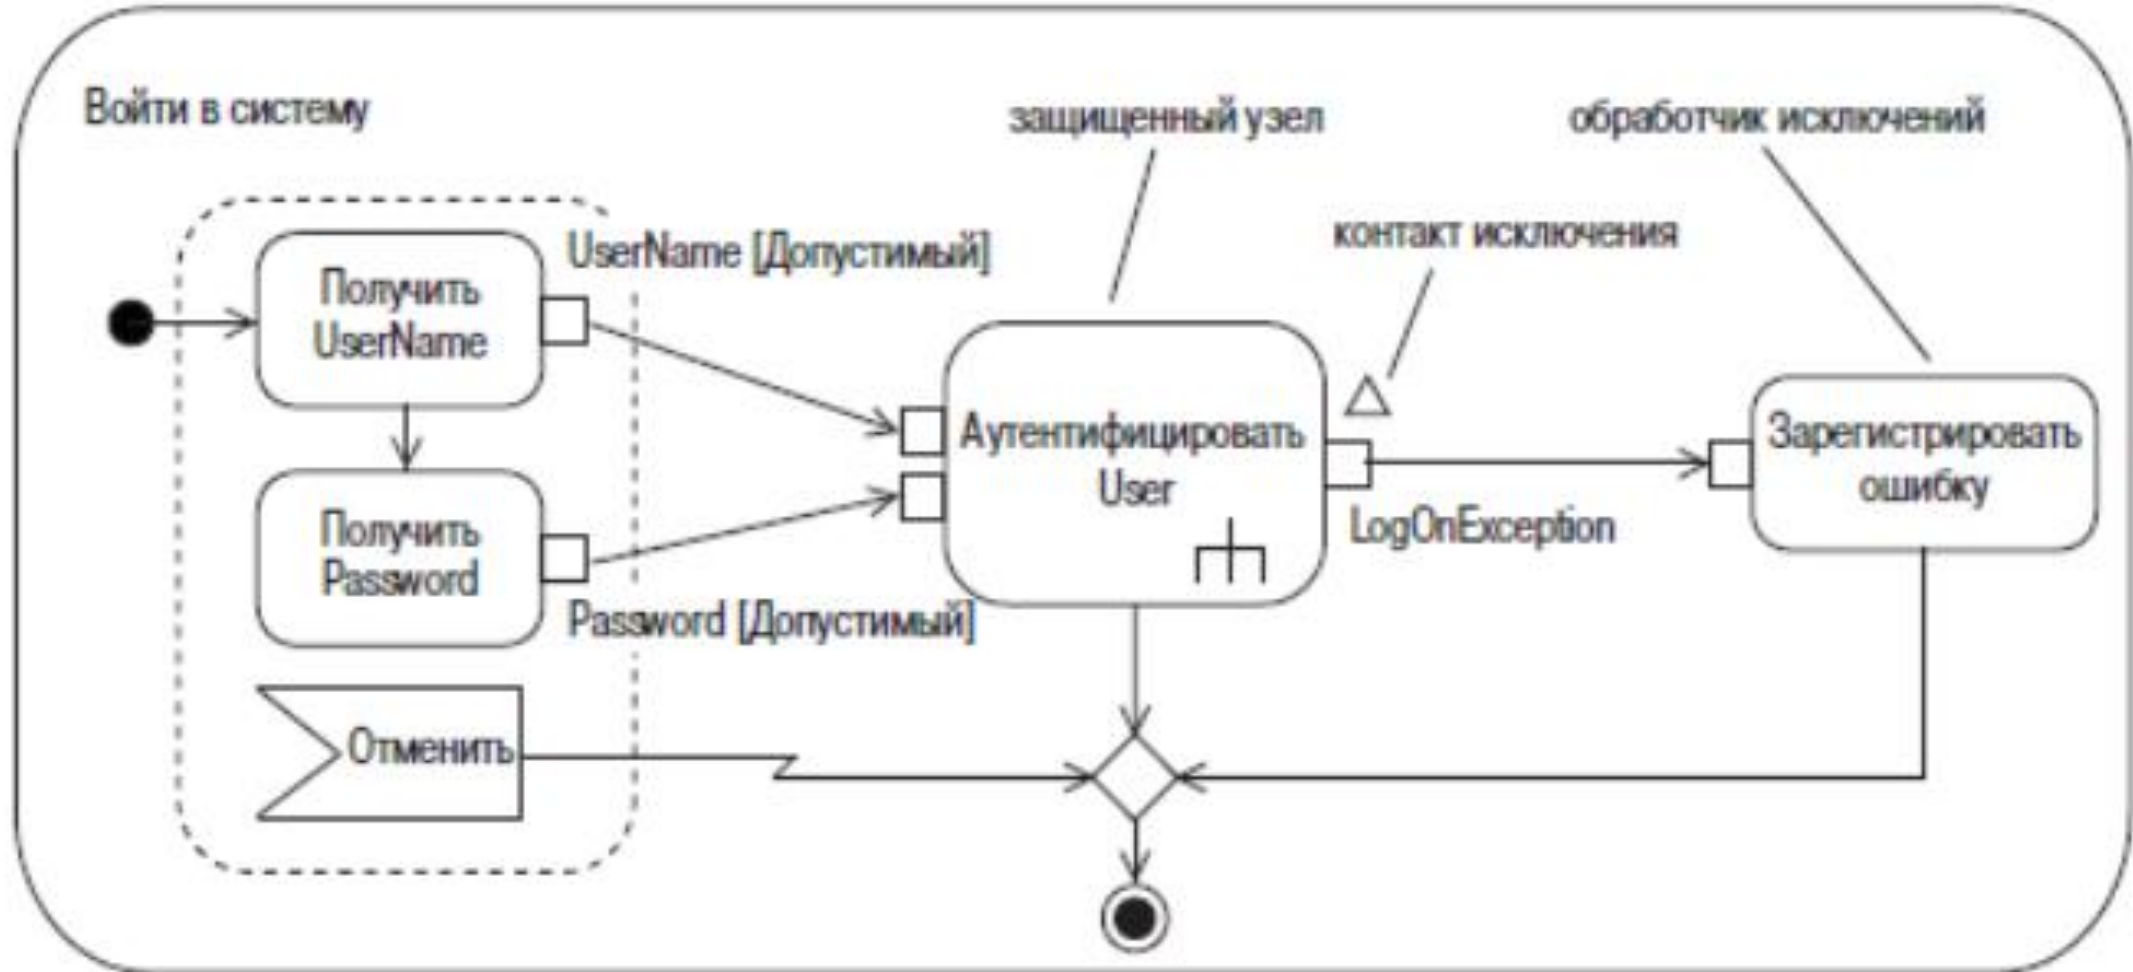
Войти в систему

защищенный узел

обработчик исключений

UserName [Допустимый]

контакт исключения

Получить UserName

Аутентифицировать User

Зарегистрировать ошибку

Получить Password

LogOnException

Password [Допустимый]

Отменить